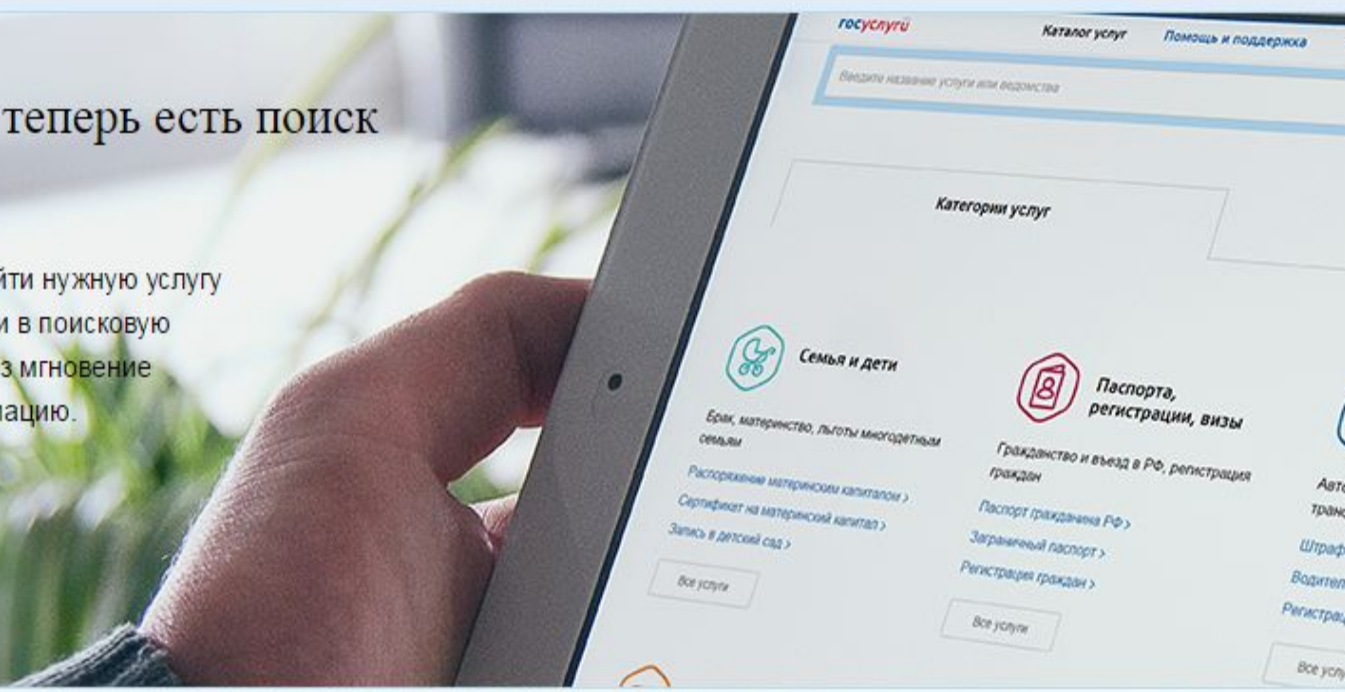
теперь есть поиск

йти нужную услугу
и в поисковую
з мгновение
ацию.

госуслуги
Каталог услуг
Помощь и поддержка
Введите название услуги или ведомства

Категории услуг

Семья и дети
Брак, материнство, льготы многодетным семьям
Распоряжение материнским капиталом >
Сертификат на материнский капитал >
Запись в детский сад >
Все услуги

Паспорта, регистрации, визы
Гражданство и въезд в РФ, регистрация граждан
Паспорт гражданина РФ >
Заграничный паспорт >
Регистрация граждан >
Все услуги

Авто
транс
Штраф
Водител
Регистрац
Все услу